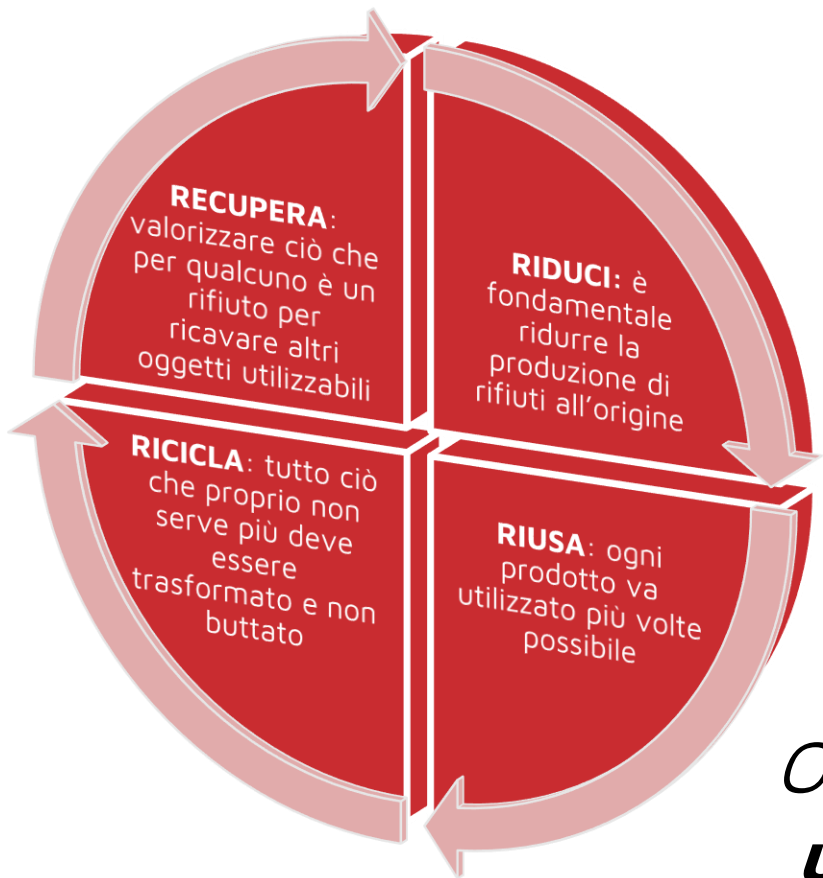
**RECUPERA**: valorizzare ciò che per qualcuno è un rifiuto per ricavare altri oggetti utilizzabili

**RIDUCI**: è fondamentale ridurre la produzione di rifiuti all'origine

**RICICLA**: tutto ciò che proprio non serve più deve essere trasformato e non buttato

**RIUSA**: ogni prodotto va utilizzato più volte possibile

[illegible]